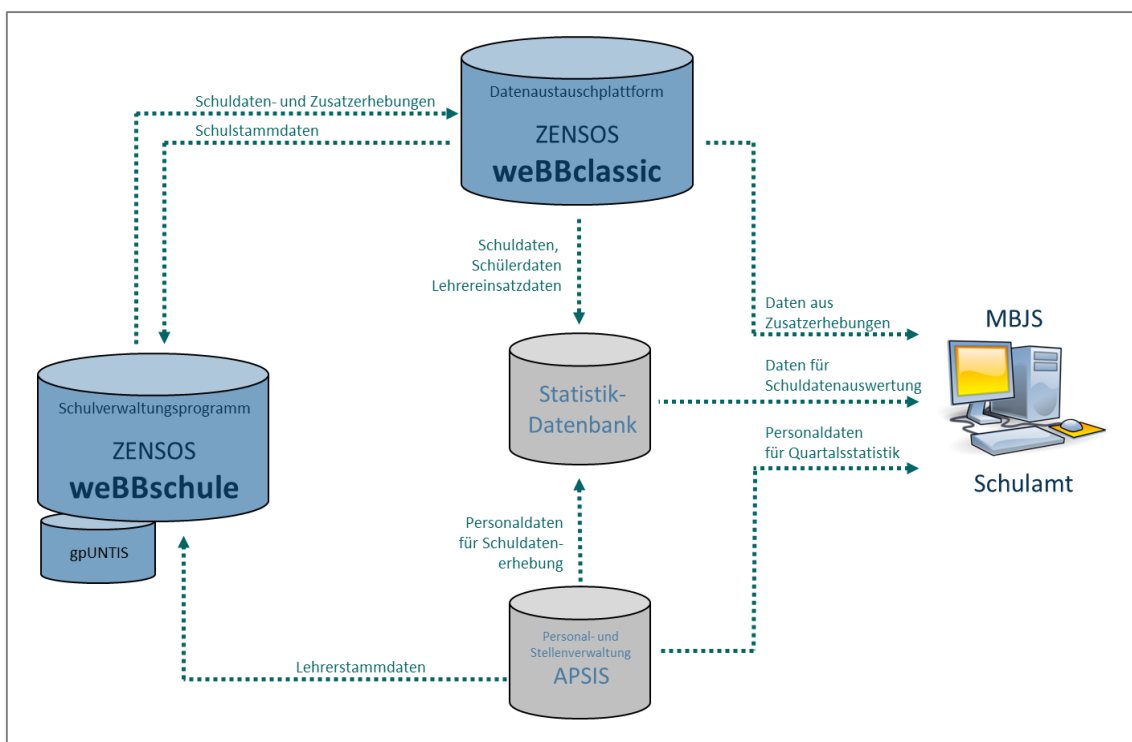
Schuldaten- und Zusatzerhebungen

Schulstammdaten

Datenaustauschplattform

ZENSOS
weBBclassic

Schuldaten,
Schülerdaten
Lehrereinsatzdaten

Daten aus
Zusatzerhebungen

MBJS

Schulverwaltungsprogramm

ZENSOS
weBBschule

gpUNTIS

Statistik-Datenbank

Daten für
Schuldatenauswertung

Personaldaten
für Quartalsstatistik

Schulamt

Personaldaten
für Schuldatenerhebung

Lehrerstammdaten

Personal- und
Stellenverwaltung
APSIS